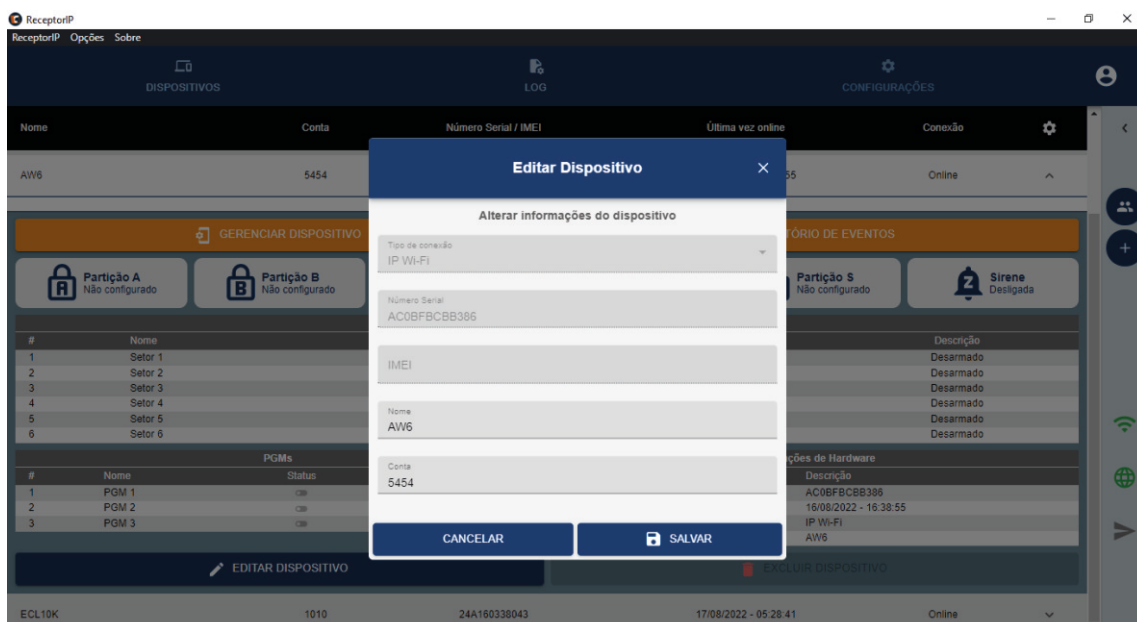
ReceptorIP
ReceptorIP Opções Sobre

DISPOSITIVOS
LOG
CONFIGURAÇÕES

| Nome | Conta | Número Serial / IMEI | Última vez online | Conexão |
|---|---|---|---|---|
| AW6 | 5454 | | 55 | Online |

GERENCIAR DISPOSITIVO
TÓRIO DE EVENTOS

Partição A Não configurado
Partição B Não configurado
Partição S Não configurado
Sirene Desligada

| # | Nome | Descrição |
|---|---|---|
| 1 | Setor 1 | Desarmado |
| 2 | Setor 2 | Desarmado |
| 3 | Setor 3 | Desarmado |
| 4 | Setor 4 | Desarmado |
| 5 | Setor 5 | Desarmado |
| 6 | Setor 6 | Desarmado |

PGMs

| # | Nome | Status |
|---|---|---|
| 1 | PGM 1 | |
| 2 | PGM 2 | |
| 3 | PGM 3 | |

ções de Hardware

| Descrição |
|---|
| AC0BFBCBB386 |
| 16/08/2022 - 16:38:55 |
| IP Wi-Fi |
| AW6 |

EDITAR DISPOSITIVO
EXCLUIR DISPOSITIVO

| ECL10K | 1010 | 24A160338043 | 17/08/2022 - 05:28:41 | Online |
|---|---|---|---|---|

Editar Dispositivo
Alterar informações do dispositivo
Tipo de conexão
IP Wi-Fi
Número Serial
AC0BFBCBB386
IMEI
Nome
AW6
Conta
5454
CANCELAR
SALVAR